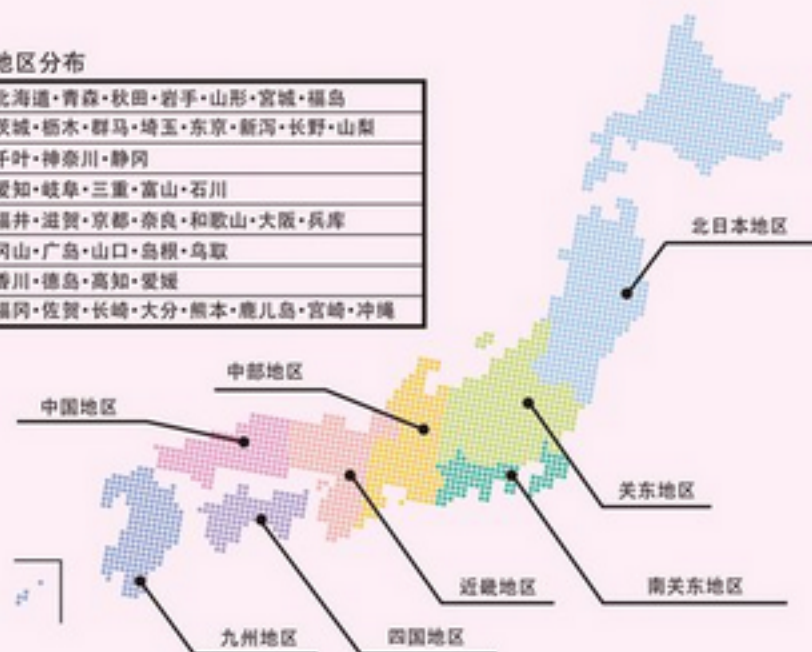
地区分布

| |
|---|
| 北海道・青森・秋田・岩手・山形・宫城・福岛 |
| 茨城・栃木・群马・埼玉・东京・新泻・长野・山梨 |
| 千叶・神奈川・静冈 |
| 爱知・岐阜・三重・富山・石川 |
| 福井・滋贺・京都・奈良・和歌山・大阪・兵库 |
| 冈山・广岛・山口・岛根・鸟取 |
| 香川・德岛・高知・爱媛 |
| 福冈・佐贺・长崎・大分・熊本・鹿儿岛・宫崎・冲绳 |

北日本地区

中部地区

中国地区

关东地区

近畿地区

南关东地区

九州地区

四国地区